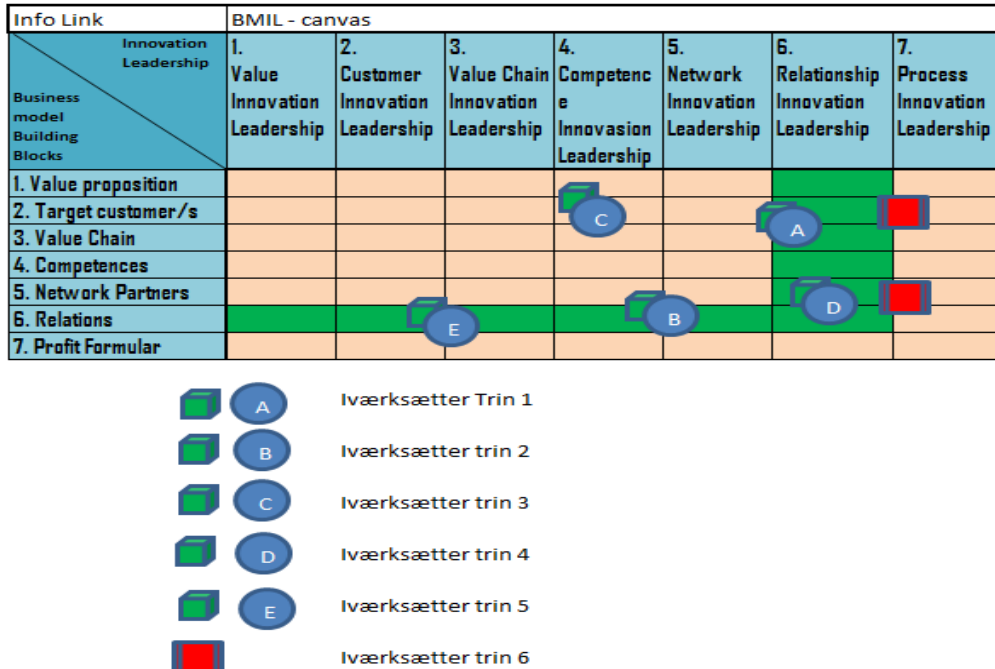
| Info Link | BMIL - canvas | | | | | | |
|---|---|---|---|---|---|---|---|
| Innovation Leadership / Business model Building Blocks | 1. Value Innovation Leadership | 2. Customer Innovation Leadership | 3. Value Chain Innovation Leadership | 4. Competence Innovasion Leadership | 5. Network Innovation Leadership | 6. Relationship Innovation Leadership | 7. Process Innovation Leadership |
| 1. Value proposition | | | | | | | |
| 2. Target customer/s | | | | C | | | |
| 3. Value Chain | | | | | | A | |
| 4. Competences | | | | | | | |
| 5. Network Partners | | | | | | D | |
| 6. Relations | | E | | | B | | |
| 7. Profit Formular | | | | | | | |

A Iværksætter Trin 1

B Iværksætter trin 2

C Iværksætter trin 3

D Iværksætter trin 4

E Iværksætter trin 5

Iværksætter trin 6